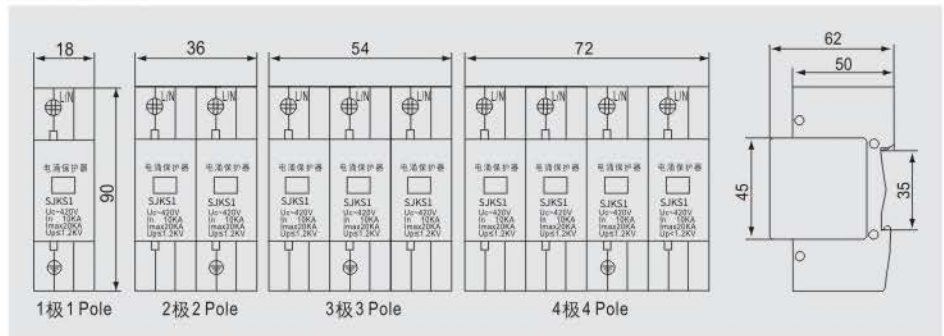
18

L/N

电涌保护器

SJKS1
Uc=420V
In 10KA
Imax20KA
Up≤1.2KV

90

1极 1 Pole

36

L/N L/N

电涌保护器 电涌保护器

SJKS1
Uc=420V
In 10KA
Imax20KA
Up≤1.2KV

SJKS1
Uc=420V
In 10KA
Imax20KA
Up≤1.2KV

2极 2 Pole

54

L/N L/N L/N

电涌保护器 电涌保护器 电涌保护器

SJKS1
Uc=420V
In 10KA
Imax20KA
Up≤1.2KV

SJKS1
Uc=420V
In 10KA
Imax20KA
Up≤1.2KV

SJKS1
Uc=420V
In 10KA
Imax20KA
Up≤1.2KV

3极 3 Pole

72

L/N L/N L/N L/N

电涌保护器 电涌保护器 电涌保护器 电涌保护器

SJKS1
Uc=420V
In 10KA
Imax20KA
Up≤1.2KV

SJKS1
Uc=420V
In 10KA
Imax20KA
Up≤1.2KV

SJKS1
Uc=420V
In 10KA
Imax20KA
Up≤1.2KV

SJKS1
Uc=420V
In 10KA
Imax20KA
Up≤1.2KV

4极 4 Pole

62

50

45

35